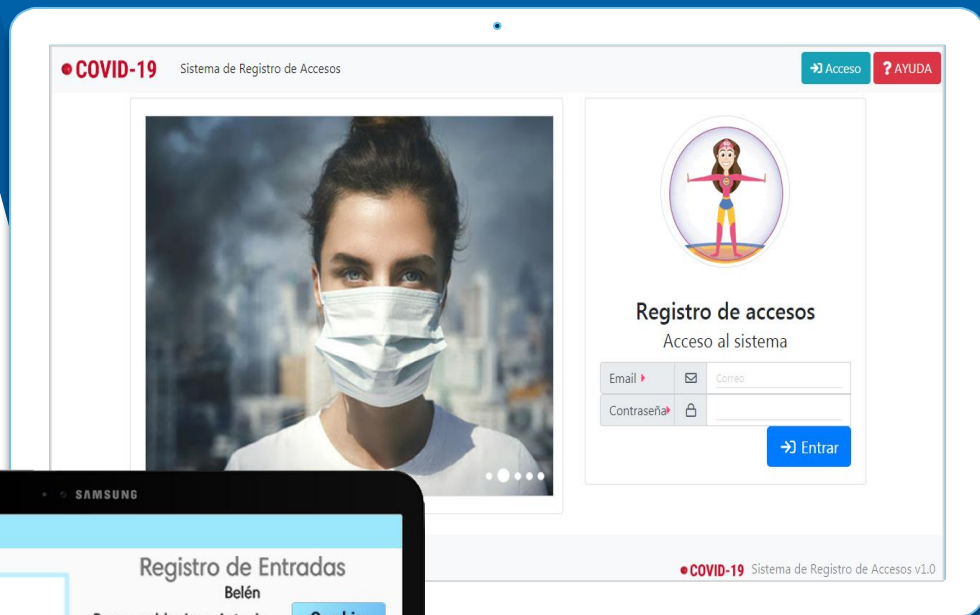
COVID-19 Sistema de Registro de Accesos

Acceso ? AYUDA

Registro de accesos

Acceso al sistema

Email

Correo

Contraseña

Entrar

SAMSUNG

Registro de Entradas

Belén

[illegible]

COVID-19 Sistema de Registro de Accesos v1.0